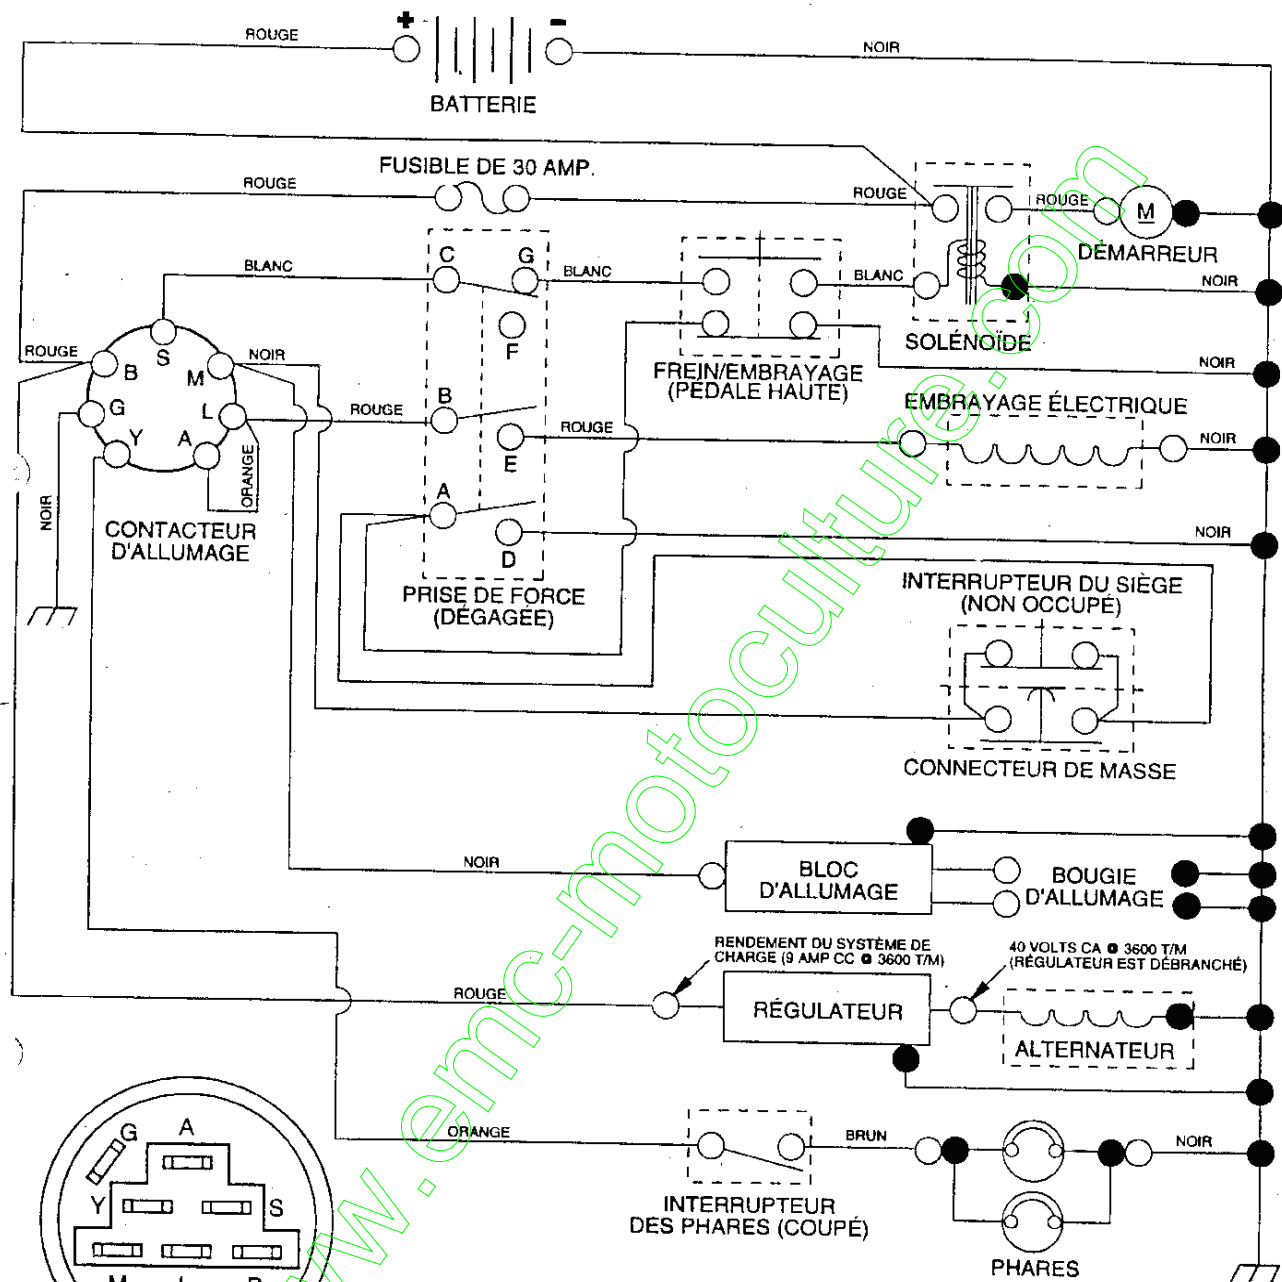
ROUGE
+
−
NOIR
BATTERIE
FUSIBLE DE 30 AMP.
ROUGE
ROUGE
ROUGE
M
DÉMARREUR
BLANC
C
G
BLANC
BLANC
NOIR
F
SOLÉNOÏDE
ROUGE
S
NOIR
NOIR
B
M
FREIN/EMBRAYAGE
(PÉDALE HAUTE)
G
L
ROUGE
B
EMBRAYAGE ÉLECTRIQUE
Y
A
ROUGE
NOIR
E
ORANGE
NOIR
A
NOIR
CONTACTEUR
D'ALLUMAGE
D
PRISE DE FORCE
(DÉGAGÉE)
INTERRUPTEUR DU SIÈGE
(NON OCCUPÉ)
CONNECTEUR DE MASSE
NOIR
BLOC
D'ALLUMAGE
BOUGIE
D'ALLUMAGE
RENDEMENT DU SYSTÈME DE CHARGE (9 AMP CC @ 3600 T/M)
40 VOLTS CA @ 3600 T/M
(RÉGULATEUR EST DÉBRANCHÉ)
ROUGE
RÉGULATEUR
ALTERNATEUR
G
A
ORANGE
BRUN
NOIR
Y
S
INTERRUPTEUR
DES PHARES (COUPÉ)
PHARES
www.emc-motoculture.com